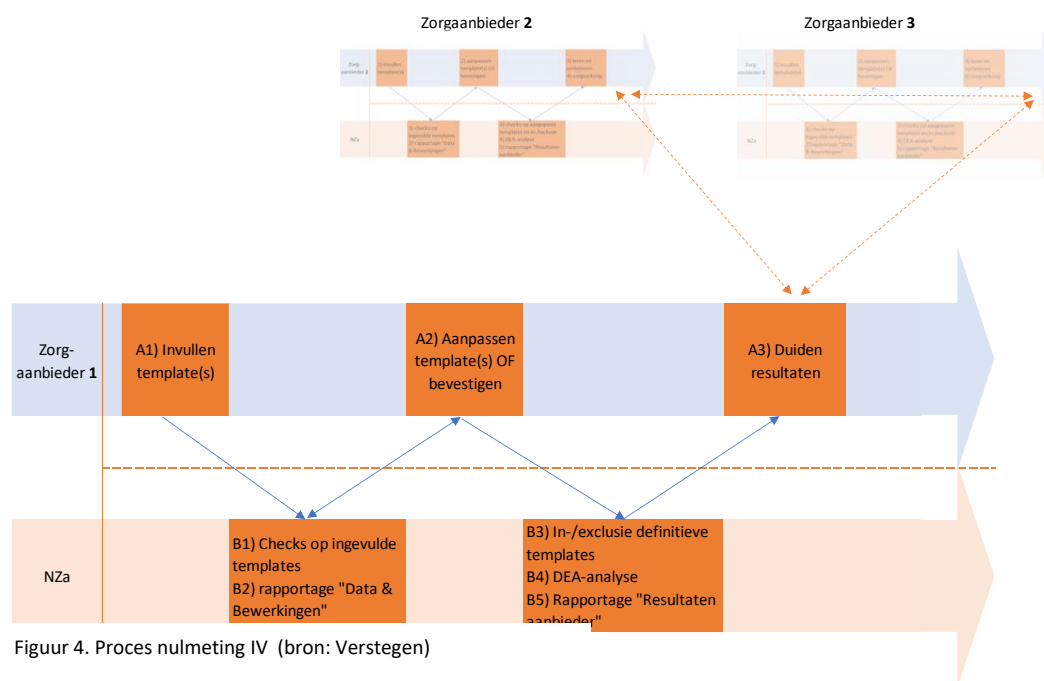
Zorgaanbieder **2**

Zorgaanbieder **3**

Zorg- aanbieder 2

1) Invullen template(s)

2) Aanpassen template(s) OF bevestigen

3) Lezen en verbeteren 4) zorgverkoop

NZa

1) checks op ingevulde templates 2) rapportage "Data & Bewerkingen"

3) checks op aangepaste templates en in-/exclusie 4) DEA-analyse 5) rapportage "Resultaten aanbieder"

Zorg- aanbieder 3

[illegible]

NZa

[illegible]

Zorg- aanbieder **1**

A1) Invullen template(s)

A2) Aanpassen template(s) OF bevestigen

A3) Duiden resultaten

NZa

B1) Checks op ingevulde templates
B2) rapportage "Data & Bewerkingen"

B3) In-/exclusie definitieve templates
B4) DEA-analyse
B5) Rapportage "Resultaten aanbieder"

Figuur 4. Proces nulmeting IV (bron: Verstegen)